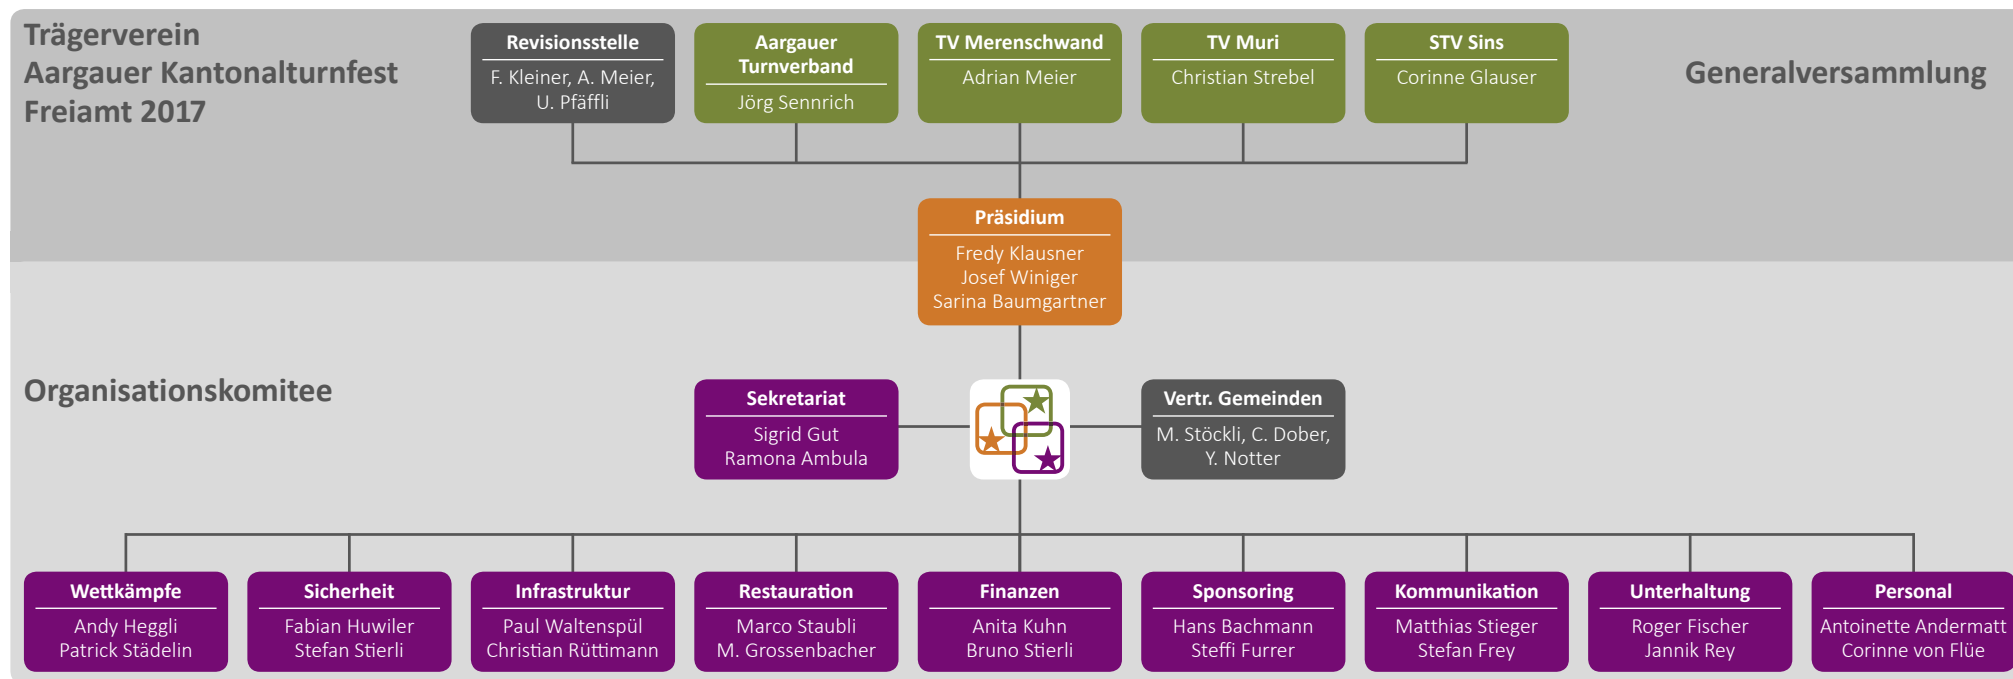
Trägerverein
Aargauer Kantonalturnfest
Freiamt 2017

Revisionsstelle
F. Kleiner, A. Meier, U. Pfäffli

Aargauer Turnverband
Jörg Sennrich

TV Merenschwand
Adrian Meier

TV Muri
Christian Strebel

STV Sins
Corinne Glauser

Generalversammlung

Präsidium
Fredy Klausner
Josef Winiger
Sarina Baumgartner

Organisationskomitee

Sekretariat
Sigrid Gut
Ramona Ambula

Vertr. Gemeinden
M. Stöckli, C. Dober, Y. Notter

Wettkämpfe
Andy Heggli
Patrick Städelin

Sicherheit
Fabian Huwiler
Stefan Stierli

Infrastruktur
Paul Waltenspül
Christian Rüttimann

Restauration
Marco Staubli
M. Grossenbacher

Finanzen
Anita Kuhn
Bruno Stierli

Sponsoring
Hans Bachmann
Steffi Furrer

Kommunikation
Matthias Stieger
Stefan Frey

Unterhaltung
Roger Fischer
Jannik Rey

Personal
Antoinette Andermatt
Corinne von Flüe